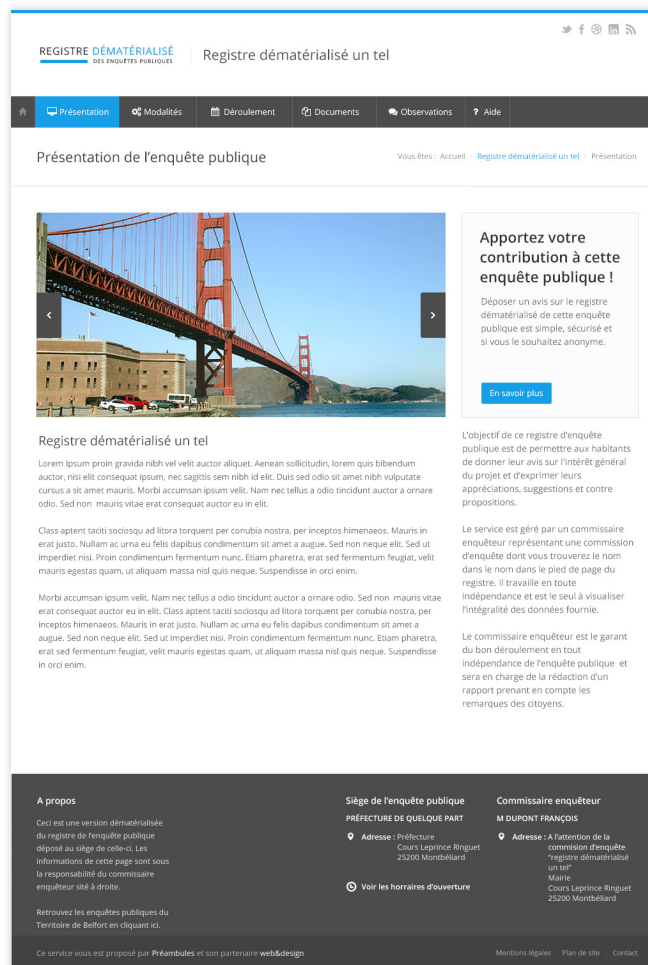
REGISTRE DÉMATÉRIALISÉ
DES ENQUÊTES PUBLIQUES

Registre dématérialisé un tel

Présentation | Modalités | Déroulement | Documents | Observations | ? Aide

Présentation de l'enquête publique

Vous êtes : Accueil › Registre dématérialisé un tel › Présentation

Apportez votre contribution à cette enquête publique !

Déposer un avis sur le registre dématérialisé de cette enquête publique est simple, sécurisé et si vous le souhaitez anonyme.

En savoir plus

Registre dématérialisé un tel

Lorem Ipsum proin gravida nibh vel velit auctor aliquet. Aenean sollicitudin, lorem quis bibendum auctor, nisi elit consequat ipsum, nec sagittis sem nibh id elit. Duis sed odio sit amet nibh vulputate cursus a sit amet mauris. Morbi accumsan ipsum velit. Nam nec tellus a odio tincidunt auctor a ornare odio. Sed non mauris vitae erat consequat auctor eu in elit.

Class aptent taciti sociosqu ad litora torquent per conubia nostra, per inceptos himenaeos. Mauris in erat justo. Nullam ac urna eu felis dapibus condimentum sit amet a augue. Sed non neque elit. Sed ut imperdiet nisi. Proin condimentum fermentum nunc. Etiam pharetra, erat sed fermentum feugiat, velit mauris egestas quam, ut aliquam massa nisl quis neque. Suspendisse in orci enim.

Morbi accumsan ipsum velit. Nam nec tellus a odio tincidunt auctor a ornare odio. Sed non mauris vitae erat consequat auctor eu in elit. Class aptent taciti sociosqu ad litora torquent per conubia nostra, per inceptos himenaeos. Mauris in erat justo. Nullam ac urna eu felis dapibus condimentum sit amet a augue. Sed non neque elit. Sed ut imperdiet nisi. Proin condimentum fermentum nunc. Etiam pharetra, erat sed fermentum feugiat, velit mauris egestas quam, ut aliquam massa nisl quis neque. Suspendisse in orci enim.

L'objectif de ce registre d'enquête publique est de permettre aux habitants de donner leur avis sur l'intérêt général du projet et d'exprimer leurs appréciations, suggestions et contre propositions.

Le service est géré par un commissaire enquêteur représentant une commission d'enquête dont vous trouverez le nom dans le pied de page du registre. Il travaille en toute indépendance et est le seul à visualiser l'intégralité des données fournie.

Le commissaire enquêteur est le garant du bon déroulement en tout indépendance de l'enquête publique et sera en charge de la rédaction d'un rapport prenant en compte les remarques des citoyens.

A propos

Ceci est une version dématérialisée du registre de l'enquête publique déposé au siège de celle-ci. Les informations de cette page sont sous la responsabilité du commissaire enquêteur sité à droite.

Retrouvez les enquêtes publiques du Territoire de Belfort en cliquant ici.

Siège de l'enquête publique
PRÉFECTURE DE QUELQUE PART
Adresse : Préfecture
Cours Leprince Ringuet
25200 Montbéliard
Voir les horraires d'ouverture

Commissaire enquêteur
M DUPONT FRANÇOIS
Adresse : A l'attention de la commision d'enquête "registre dématérialisé un tel"
Mairie
Cours Leprince Ringuet
25200 Montbéliard

Ce service vous est proposé par Préambules et son partenaire web&design

Mentions légales | Plan de site | Contact